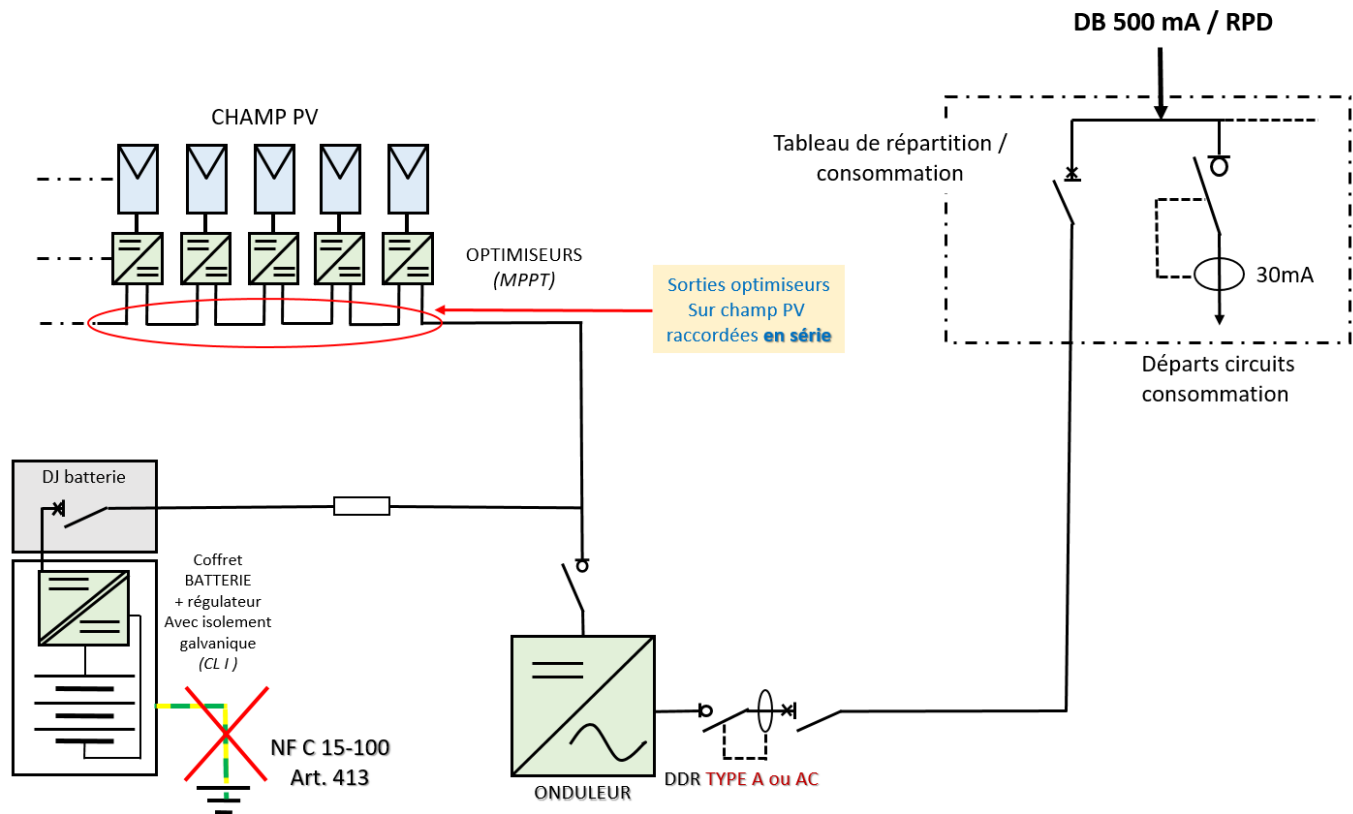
DB 500 mA / RPD

CHAMP PV

Tableau de répartition / consommation

OPTIMISEURS
(MPPT)

Sorties optimiseurs
Sur champ PV
raccordées en série

30mA

Départs circuits
consommation

DJ batterie

Coffret
BATTERIE
+ régulateur
Avec isolement
galvanique
(CL I)

NF C 15-100
Art. 413

ONDULEUR

DDR TYPE A ou AC